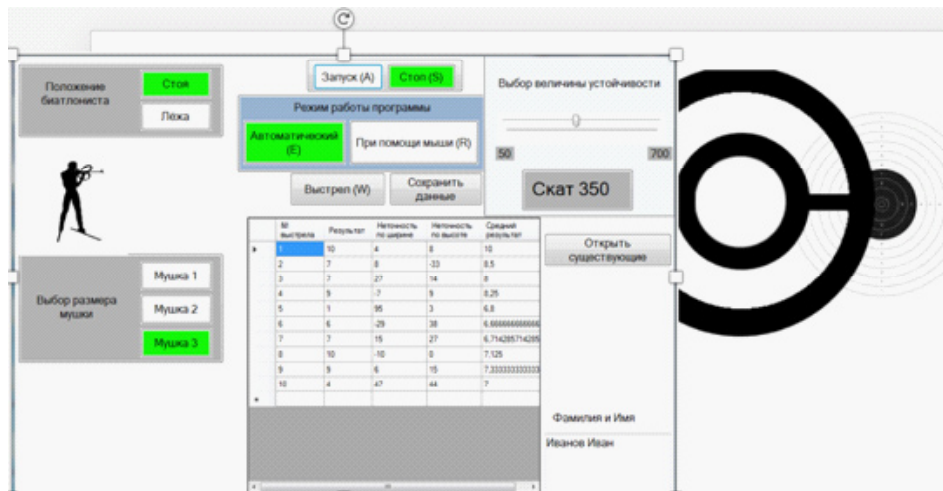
Положение биатлониста

Стоя

Лежа

Запуск (A)

Стоп (S)

Режим работы программы

Автоматический (E)

При помощи мыши (R)

Выстрел (W)

Сохранить данные

Выбор величины устойчивости

50

700

Скат 350

Открыть существующие

Выбор размера мушки

Мушка 1

Мушка 2

Мушка 3

| № выстрела | Результат | Неточность по ширине | Неточность по высоте | Средний результат |
|---|---|---|---|---|
| 1 | 10 | 4 | 8 | 10 |
| 2 | 7 | 8 | -33 | 8.5 |
| 3 | 7 | 27 | 14 | 8 |
| 4 | 9 | -7 | 9 | 8,25 |
| 5 | 1 | 95 | 3 | 6,8 |
| 6 | 6 | -29 | 38 | 6,66666666666 |
| 7 | 7 | 15 | 27 | 6,714285714285 |
| 8 | 10 | -10 | 8 | 7,125 |
| 9 | 9 | 6 | 15 | 7,333333333333 |
| 10 | 4 | 47 | 44 | 7 |

Фамилия и Имя

Иванов Иван